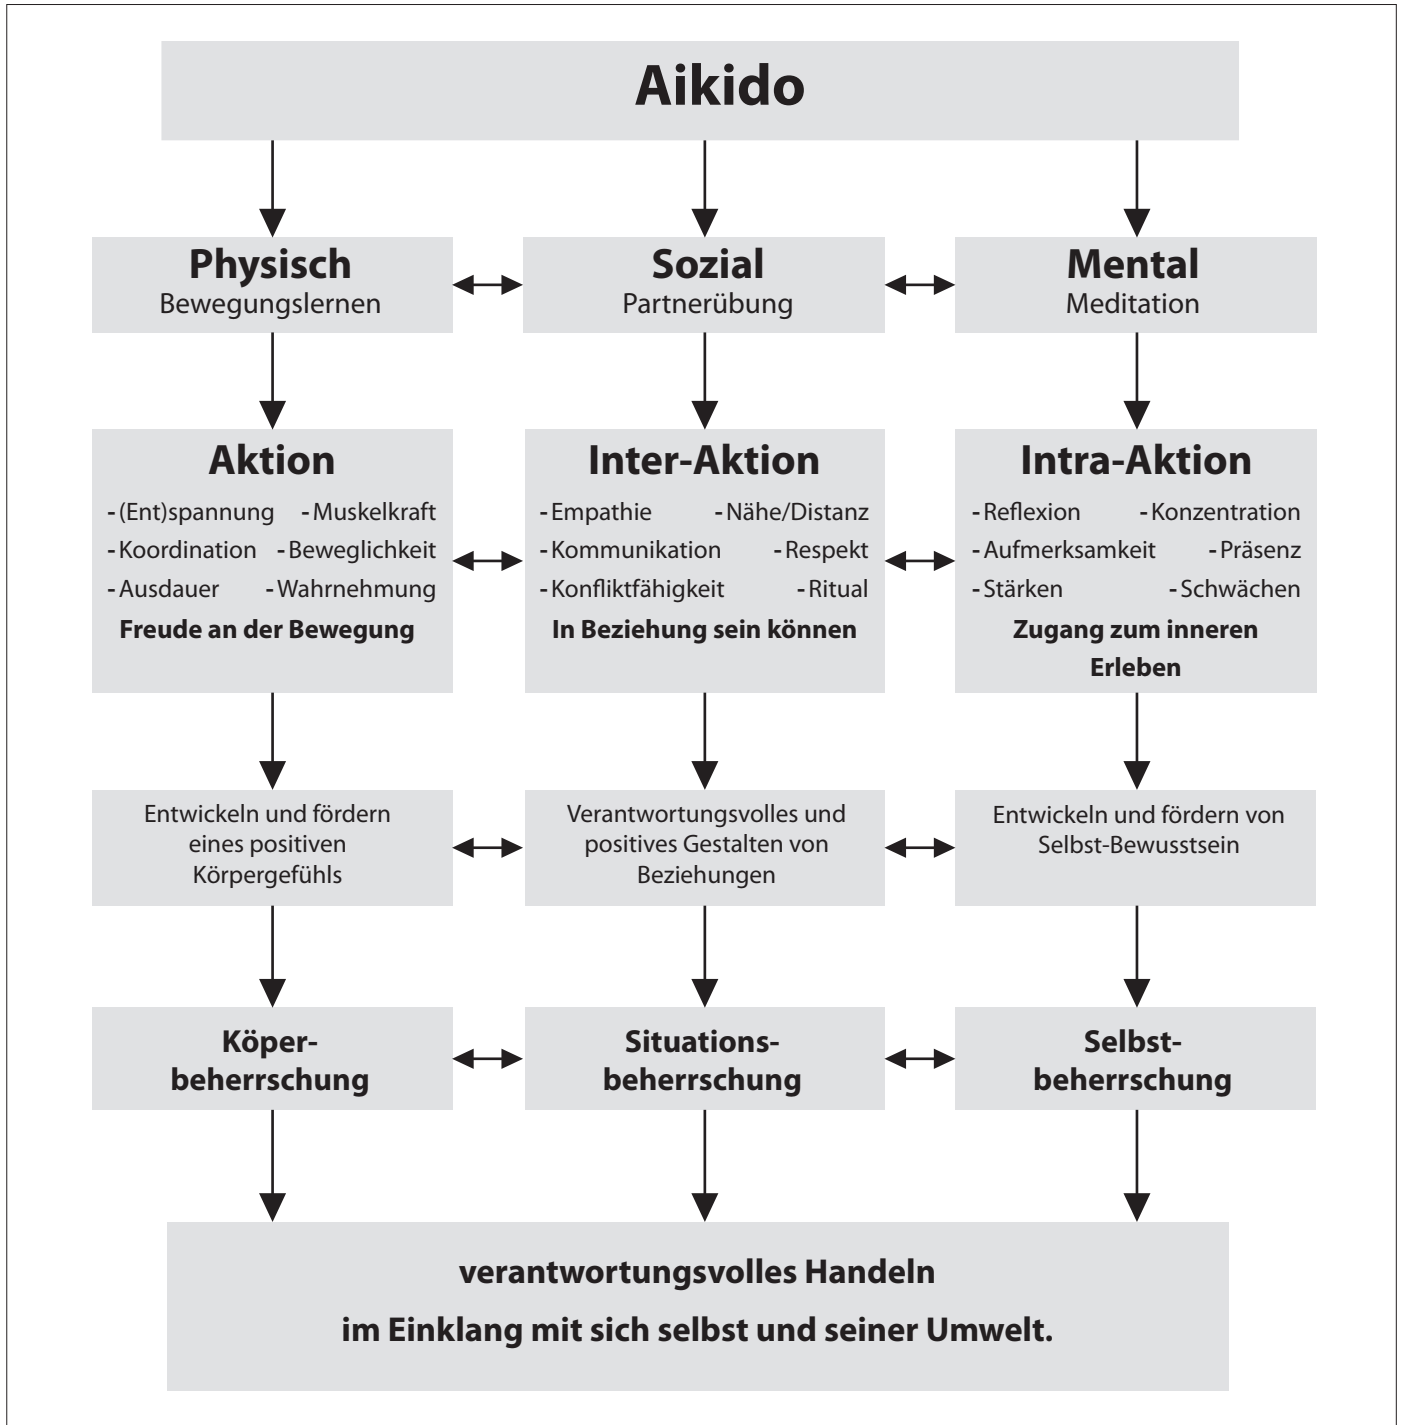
Aikido

Physisch
Bewegungslernen

Sozial
Partnerübung

Mental
Meditation

Aktion
-(Ent)spannung -Muskelkraft
-Koordination -Beweglichkeit
-Ausdauer -Wahrnehmung
Freude an der Bewegung

Inter-Aktion
-Empathie -Nähe/Distanz
-Kommunikation -Respekt
-Konfliktfähigkeit -Ritual
In Beziehung sein können

Intra-Aktion
-Reflexion -Konzentration
-Aufmerksamkeit -Präsenz
-Stärken -Schwächen
Zugang zum inneren Erleben

Entwickeln und fördern eines positiven Körpergefühls

Verantwortungsvolles und positives Gestalten von Beziehungen

Entwickeln und fördern von Selbst-Bewusstsein

Köperbeherrschung

Situationsbeherrschung

Selbstbeherrschung

verantwortungsvolles Handeln
im Einklang mit sich selbst und seiner Umwelt.